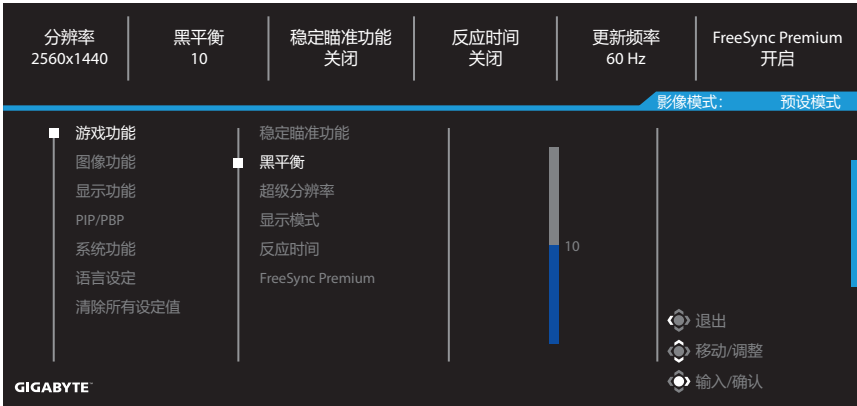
分辨率
2560x1440

黑平衡
10

稳定瞄准功能
关闭

反应时间
关闭

更新频率
60 Hz

FreeSync Premium
开启

影像模式: 预设模式

游戏功能
图像功能
显示功能
PIP/PBP
系统功能
语言设定
清除所有设定值

稳定瞄准功能
黑平衡
超级分辨率
显示模式
反应时间
FreeSync Premium

10

退出
移动/调整
输入/确认

GIGABYTE